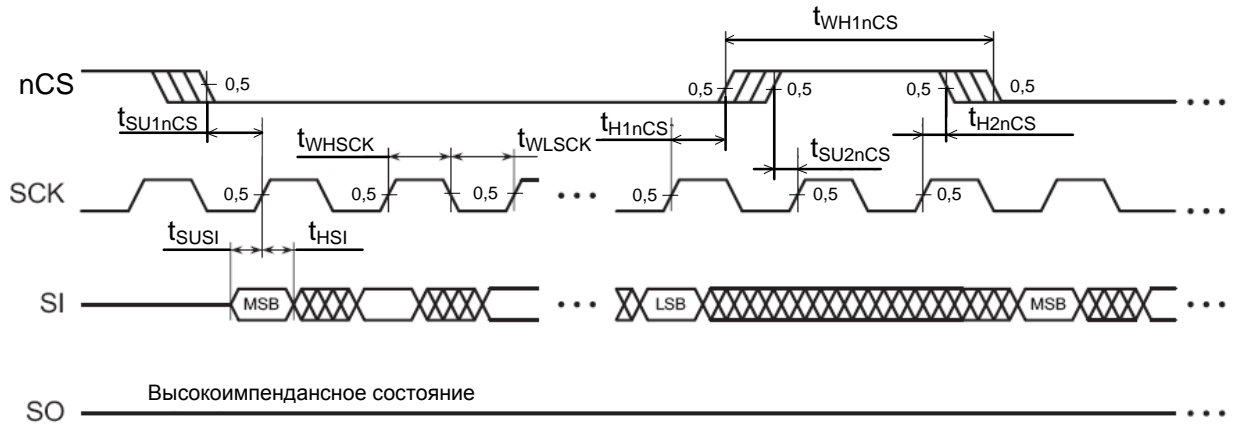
$t_{WH1nCS}$

nCS

0,5

0,5

0,5

0,5

0,5

$t_{SU1nCS}$

$t_{WHSCK}$

$t_{WLSCK}$

$t_{H1nCS}$

$t_{H2nCS}$

$t_{SU2nCS}$

SCK

0,5

0,5

0,5

0,5

0,5

0,5

$t_{SUSI}$

$t_{HSI}$

SI

MSB

LSB

MSB

Высокоимпендансное состояние

SO